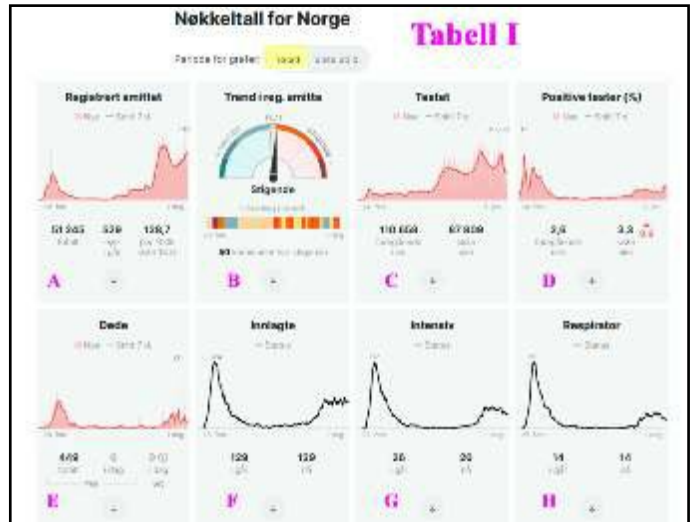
Nøkkeltall for Norge

Tabell I

Periode for grafer: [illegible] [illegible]

Registrert smittet

51 345

539

138,7

A

Trend i reg. smitte

Stigende

B

Testet

110 658

67 809

C

Positive tester (%)

2,6

3,3

D

Døde

448

0

0,02

E

Innlagte

128

139

F

Intensiv

25

25

G

Respirator

14

14

H